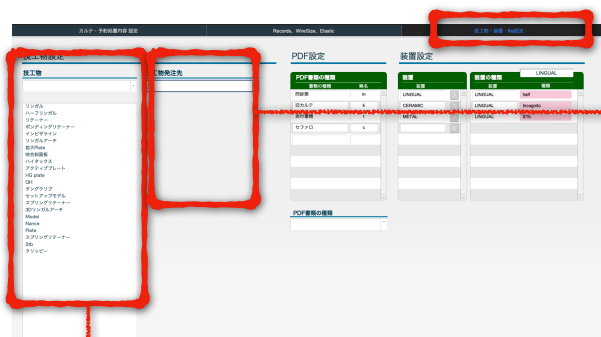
カルテ・予約処置内容 設定
Records、WireSize、Elastic
技工物・装置・その他設定

技工物設定
技工物
リンガル
ハーフリンガル
リテーナー
ボンディングリテーナー
インビザライン
リンガルアーチ
拡大Plate
検査模型
ハイテックス
アクティブプレート
HG plate
QH
タングクリブ
セットアップモデル
スプリングリテーナー
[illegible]リンガルアーチ
Model
Nance
Plate
スプリングリテーナー
Stb
クリッピー

技工物発注先

PDF設定
PDF書類の種類
書類の種類 | 略名
同意書 | m
旧カルテ | k
添付書類 | t
セファロ | c

PDF書類の種類

装置設定
装置
装置
LINGUAL
CERAMIC
METAL

装置の種類
LINGUAL
装置 | 種類
LINGUAL | half
LINGUAL | Incognito
LINGUAL | STb